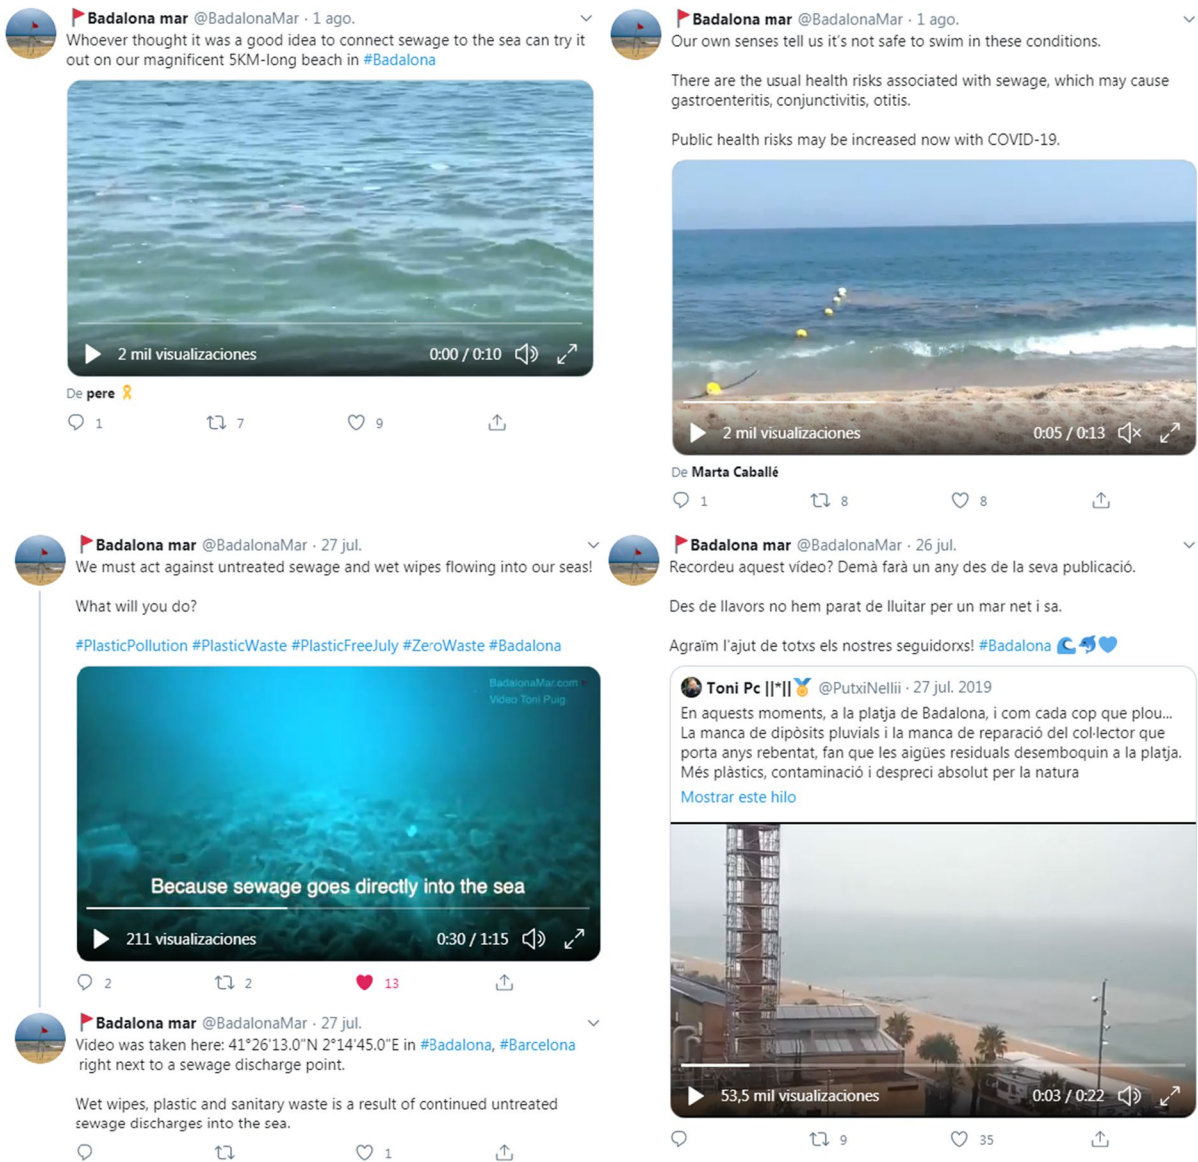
Badalona mar @BadalonaMar · 1 ago.
Whoever thought it was a good idea to connect sewage to the sea can try it out on our magnificent 5KM-long beach in #Badalona

2 mil visualizaciones 0:00 / 0:10

De pere

1 7 9

Badalona mar @BadalonaMar · 1 ago.
Our own senses tell us it's not safe to swim in these conditions.

There are the usual health risks associated with sewage, which may cause gastroenteritis, conjunctivitis, otitis.

Public health risks may be increased now with COVID-19.

2 mil visualizaciones 0:05 / 0:13

De Marta Caballé

1 8 8

Badalona mar @BadalonaMar · 27 jul.
We must act against untreated sewage and wet wipes flowing into our seas!

What will you do?

#PlasticPollution #PlasticWaste #PlasticFreeJuly #ZeroWaste #Badalona

BadalonaMar.com
Video Toni Puig

Because sewage goes directly into the sea

211 visualizaciones 0:30 / 1:15

2 2 13

Badalona mar @BadalonaMar · 27 jul.
Video was taken here: 41°26'13.0"N 2°14'45.0"E in #Badalona, #Barcelona right next to a sewage discharge point.

Wet wipes, plastic and sanitary waste is a result of continued untreated sewage discharges into the sea.

1

Badalona mar @BadalonaMar · 26 jul.
Recordeu aquest vídeo? Demà farà un any des de la seva publicació.

Des de llavors no hem parat de lluitar per un mar net i sa.

Agraïm l'ajut de totxs els nostres seguidorxs! #Badalona

Toni Pc ||*|| @PutxiNellii · 27 jul. 2019
En aquests moments, a la platja de Badalona, i com cada cop que plou... La manca de dipòsits pluvials i la manca de reparació del col·lector que porta anys rebentat, fan que les aigües residuals desemboquin a la platja. Més plàstics, contaminació i despreci absolut per la natura
Mostrar este hilo

53,5 mil visualizaciones 0:03 / 0:22

9 35